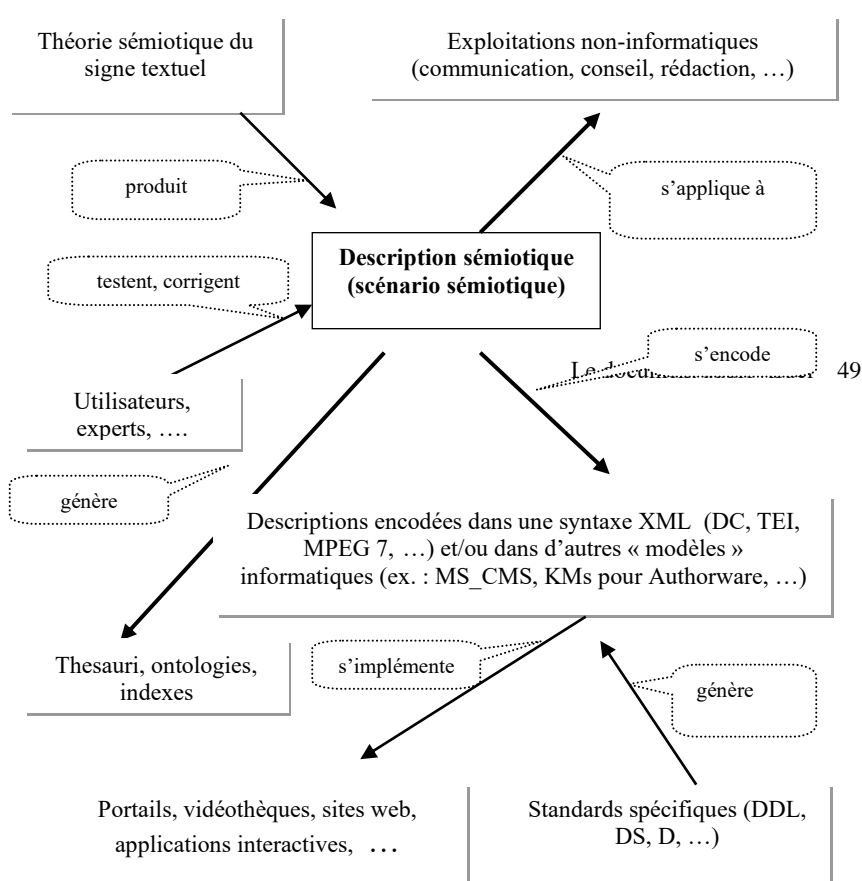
Théorie sémiotique du signe textuel

Exploitations non-informatiques (communication, conseil, rédaction, …)

produit

s'applique à

Description sémiotique (scénario sémiotique)

testent, corrigent

s'encode

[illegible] 49

Utilisateurs, experts, ….

génère

Descriptions encodées dans une syntaxe XML (DC, TEI, MPEG 7, …) et/ou dans d'autres « modèles » informatiques (ex. : MS_CMS, KMs pour Authorware, …)

Thesauri, ontologies, indexes

s'implémente

génère

Portails, vidéothèques, sites web, applications interactives, …

Standards spécifiques (DDL, DS, D, …)